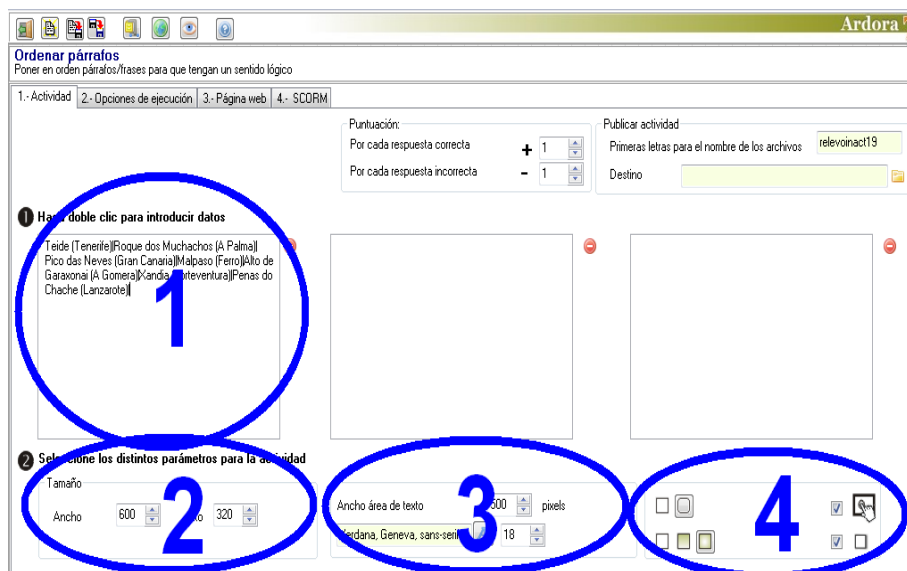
Ardora

Ordenar párrafos
Poner en orden párrafos/frases para que tengan un sentido lógico

1.- Actividad | 2.- Opciones de ejecución | 3.- Página web | 4.- SCORM

Puntuación:
Por cada respuesta correcta + 1
Por cada respuesta incorrecta - 1

Publicar actividad
Primeras letras para el nombre de los archivos relevoinact19
Destino

❶ Haga doble clic para introducir datos

Teide (Tenerife)|Roque dos Muchachos (A Palma)|Pico das Neves (Gran Canaria)|Malpaso (Ferro)|Alto de Garaxonai (A Gomera)|Xandia (Fuerteventura)|Penas do Chache (Lanzarote)|

1

❷ Seleccione los distintos parámetros para la actividad

Tamaño
Ancho 600 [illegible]o 320

2

Ancho área de texto 500 pixels
Verdana, Geneva, sans-serif 18

3

4